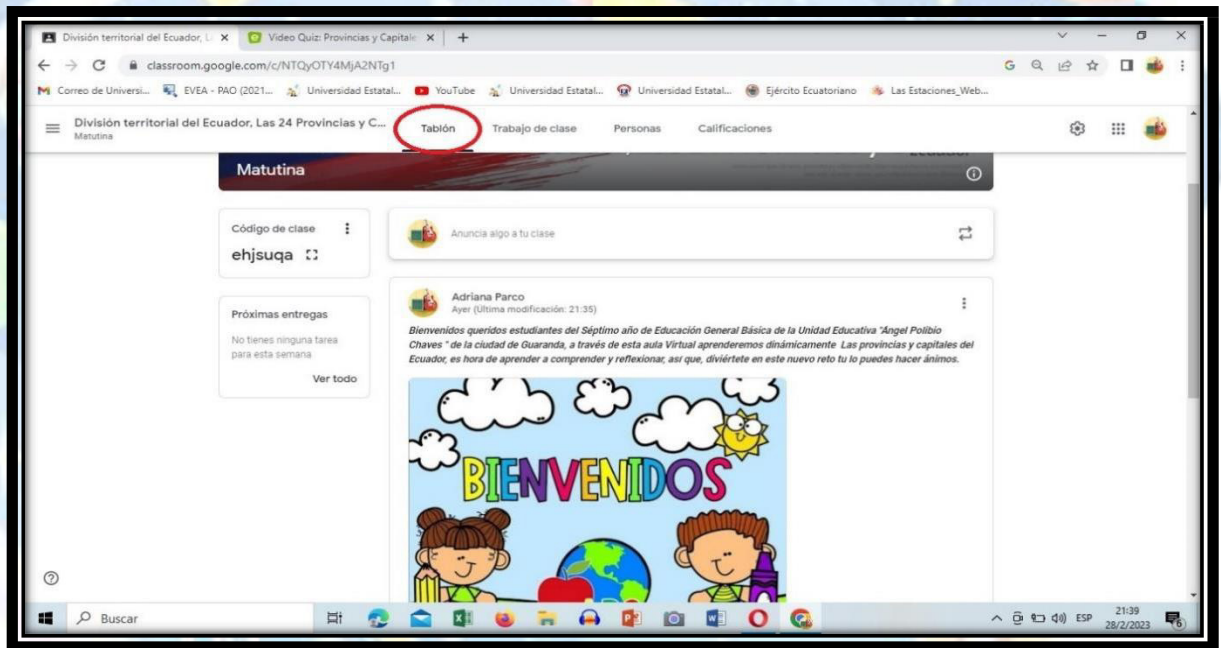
División territorial del Ecuador, L ×
Video Quiz: Provincias y Capitale ×
+

classroom.google.com/c/NTQyOTY4MjA2NTg1

Correo de Universi... EVEA - PAO (2021... Universidad Estatal... YouTube Universidad Estatal... Universidad Estatal... Ejército Ecuatoriano Las Estaciones_Web...

División territorial del Ecuador, Las 24 Provincias y C...
Matutina

Tablón Trabajo de clase Personas Calificaciones

Matutina

Código de clase
ehjsuqa

Anuncia algo a tu clase

Próximas entregas
No tienes ninguna tarea para esta semana
Ver todo

Adriana Parco
Ayer (Última modificación: 21:35)

Bienvenidos queridos estudiantes del Séptimo año de Educación General Básica de la Unidad Educativa "Ángel Polibio Chaves " de la ciudad de Guaranda, a través de esta aula Virtual aprenderemos dinámicamente Las provincias y capitales del Ecuador, es hora de aprender a comprender y reflexionar, así que, diviértete en este nuevo reto tu lo puedes hacer ánimos.

BIENVENIDOS

Buscar

ESP 21:39 28/2/2023